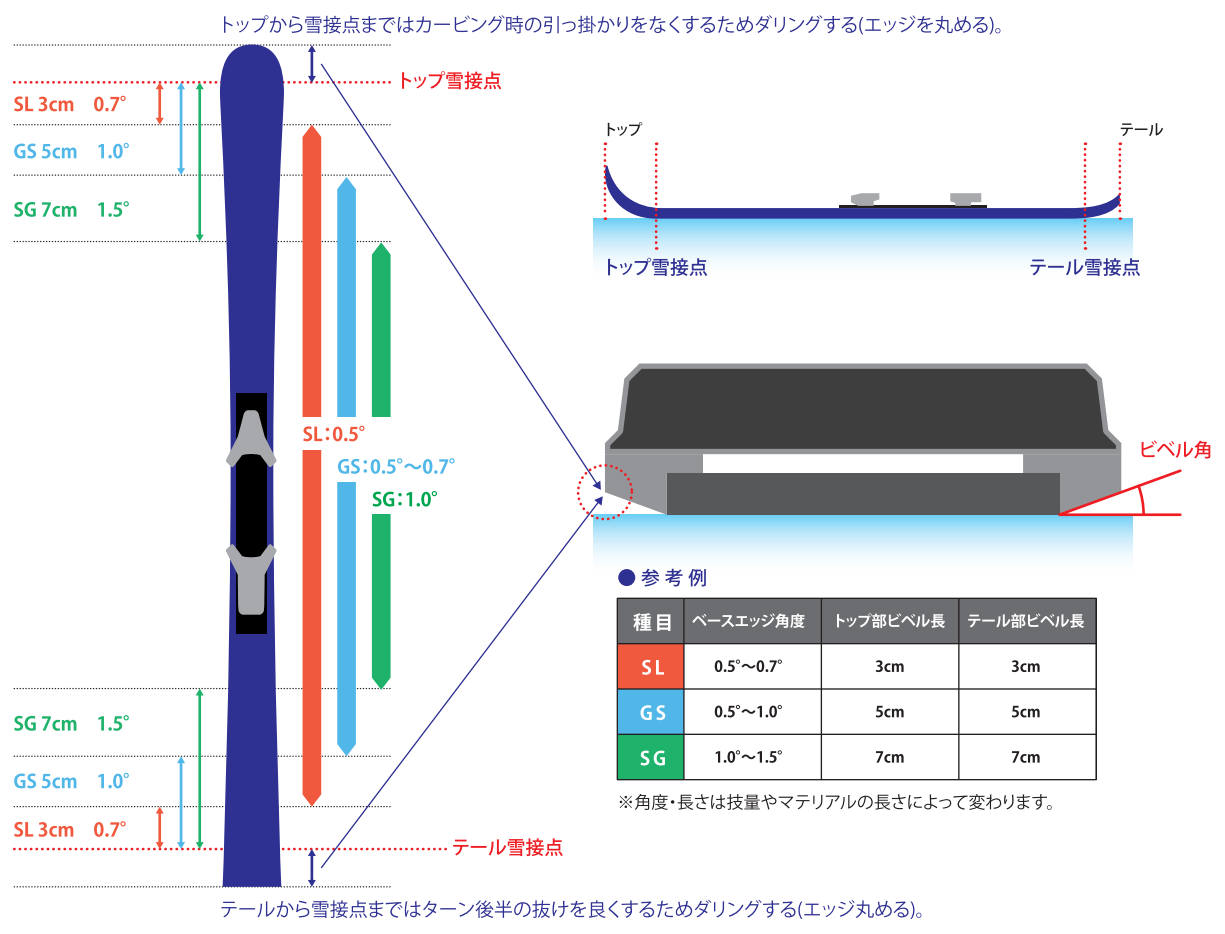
トップから雪接点まではカービング時の引っ掛かりをなくするためダリングする(エッジを丸める)。

トップ雪接点

SL 3cm 0.7°
GS 5cm 1.0°
SG 7cm 1.5°

SL：0.5°
GS：0.5°～0.7°
SG：1.0°

トップ
テール
トップ雪接点
テール雪接点

ビベル角

● 参考例

| 種目 | ベースエッジ角度 | トップ部ビベル長 | テール部ビベル長 |
|---|---|---|---|
| SL | 0.5°～0.7° | 3cm | 3cm |
| GS | 0.5°～1.0° | 5cm | 5cm |
| SG | 1.0°～1.5° | 7cm | 7cm |

※角度・長さは技量やマテリアルの長さによって変わります。

SG 7cm 1.5°
GS 5cm 1.0°
SL 3cm 0.7°

テール雪接点

テールから雪接点まではターン後半の抜けを良くするためダリングする(エッジ丸める)。